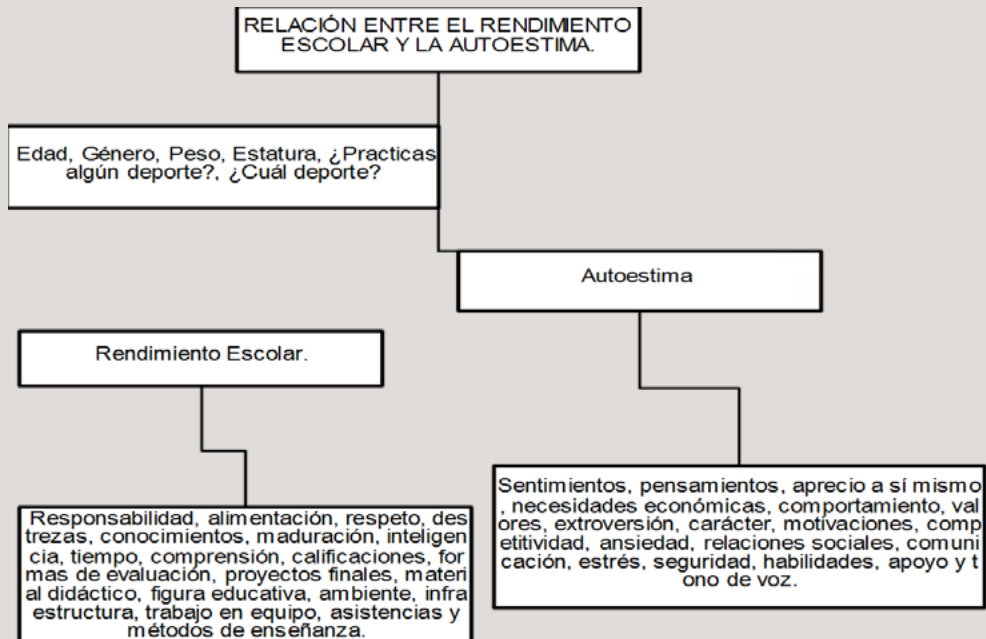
RELACIÓN ENTRE EL RENDIMIENTO ESCOLAR Y LA AUTOESTIMA.

Edad, Género, Peso, Estatura, ¿Practicas algún deporte?, ¿Cuál deporte?

Autoestima

Rendimiento Escolar.

Sentimientos, pensamientos, aprecio a sí mismo , necesidades económicas, comportamiento, val ores, extroversión, carácter, motivaciones, comp etitividad, ansiedad, relaciones sociales, comuni cación, estrés, seguridad, habilidades, apoyo y t ono de voz.

Responsabilidad, alimentación, respeto, des trezas, conocimientos, maduración, inteligen cia, tiempo, comprensión, calificaciones, for mas de evaluación, proyectos finales, materi al didáctico, figura educativa, ambiente, infra estructura, trabajo en equipo, asistencias y métodos de enseñanza.